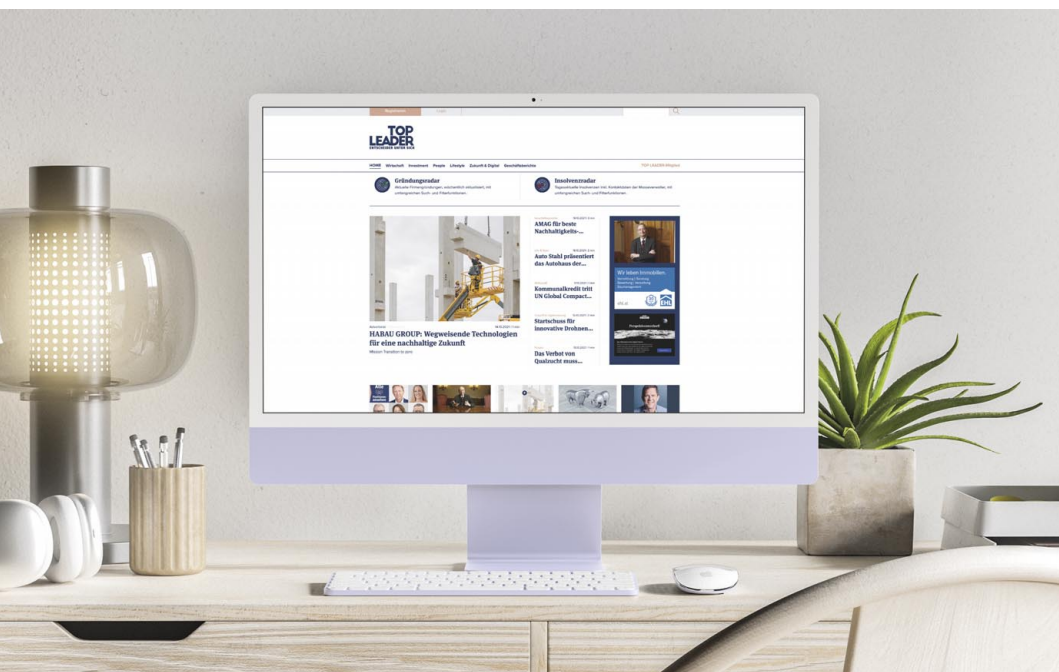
TOP LEADER
ENTSCHEIDER UNTER SICH

HOME Wirtschaft Investment People Lifestyle Zukunft & Digital Geschäftsberichte

TOP LEADER Magazin

Gründungsradar
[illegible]

Insolvenzradar
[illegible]

HABAU GROUP: Wegweisende Technologien für eine nachhaltige Zukunft
Mission Transition to zero

AMAG für beste Nachhaltigkeits-...

Auto Stahl präsentiert das Autohaus der...

Kommunalkredit tritt UN Global Compact...

Startschuss für innovative Drohnen...

Das Verbot von Qualzucht muss...

Wir leben Immobilien.

EHL